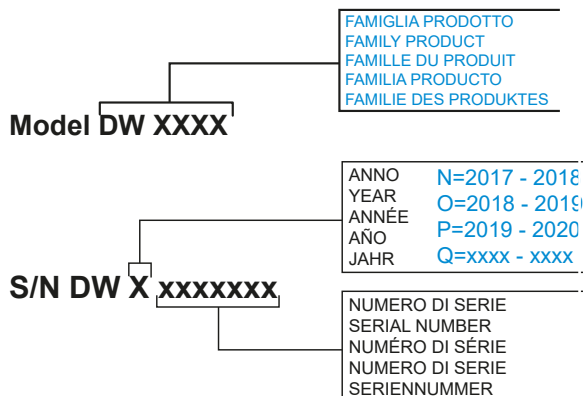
FAMIGLIA PRODOTTO
FAMILY PRODUCT
FAMILLE DU PRODUIT
FAMILIA PRODUCTO
FAMILIE DES PRODUKTES

Model DW XXXX

ANNO
YEAR
ANNÉE
AÑO
JAHR

N=2017 - 201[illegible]
O=2018 - 201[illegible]
P=2019 - 2020
Q=xxxx - xxxx

S/N DW X xxxxxxx

NUMERO DI SERIE
SERIAL NUMBER
NUMÉRO DI SÉRIE
NUMERO DI SERIE
SERIENNUMMER